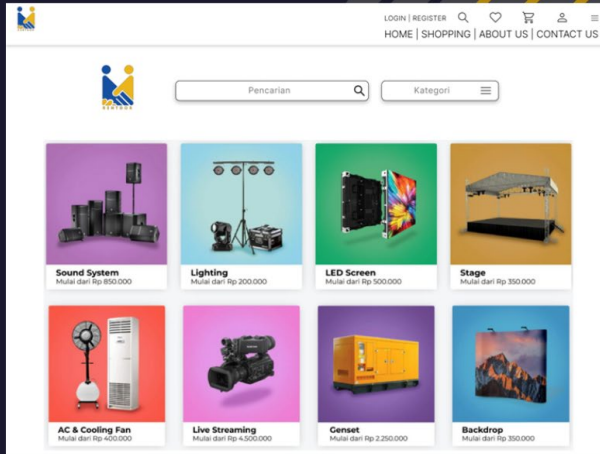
LOGIN | REGISTER

HOME | SHOPPING | ABOUT US | CONTACT US

Pencarian

Kategori

Sound System
Mulai dari Rp 850.000

Lighting
Mulai dari Rp 200.000

LED Screen
Mulai dari Rp 500.000

Stage
Mulai dari Rp 350.000

AC & Cooling Fan
Mulai dari Rp 400.000

Live Streaming
Mulai dari Rp 4.500.000

Genset
Mulai dari Rp 2.250.000

Backdrop
Mulai dari Rp 350.000